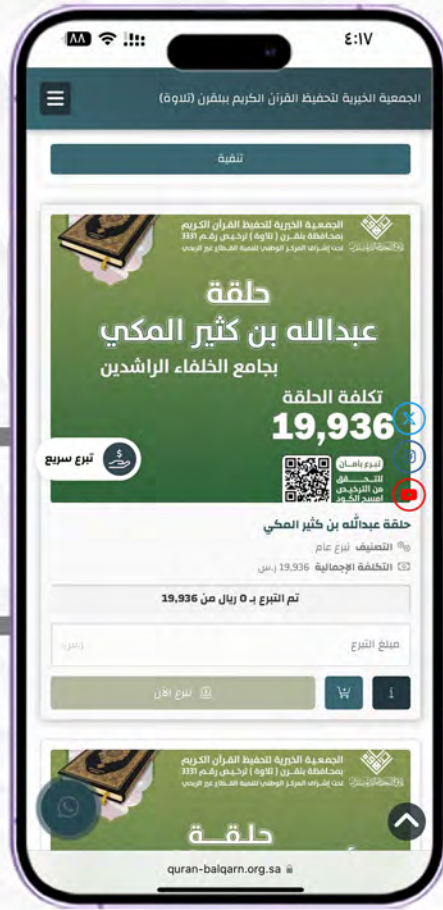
٤:١٧

الجمعية الخيرية لتحفيظ القرآن الكريم ببلقرن (تلاوة)

تنقية

الجمعية الخيرية لتحفيظ القرآن الكريم بمحافظة بلقرن (تلاوة) ترخيص رقم 3331
تحت إشراف المركز الوطني لتنمية القطاع غير الربحي

حلقة
عبدالله بن كثير المكي
بجامع الخلفاء الراشدين

تكلفة الحلقة
19,936

تبرع بأمان
للتحقق من الترخيص امسح الكود

تبرع سريع

حلقة عبدالله بن كثير المكي

التصنيف تبرع عام
التكلفة الإجمالية 19,936 ر.س

تم التبرع بـ 0 ريال من 19,936

مبلغ التبرع
ر.س

تبرع الآن

الجمعية الخيرية لتحفيظ القرآن الكريم بمحافظة بلقرن (تلاوة) ترخيص رقم 3331
تحت إشراف المركز الوطني لتنمية القطاع غير الربحي

حلقة

quran-balqarn.org.sa